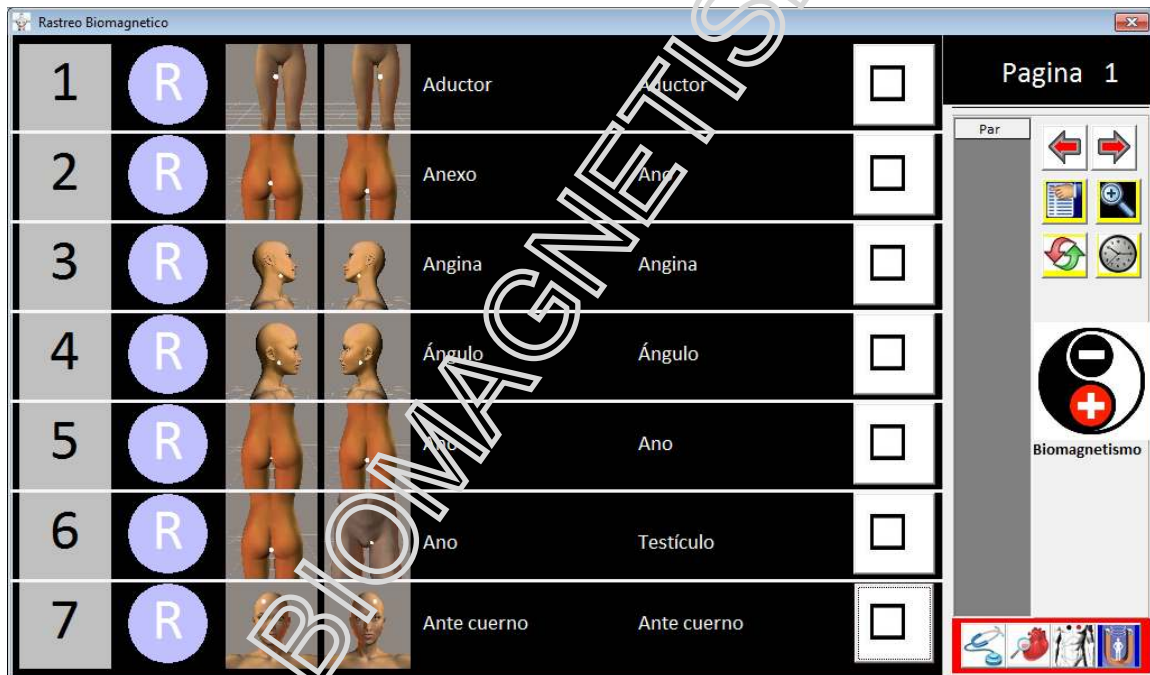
Rastreo Biomagnetico

| 1 | R | Aductor | Aductor |
|---|---|---|---|
| 2 | R | Anexo | Ano |
| 3 | R | Angina | Angina |
| 4 | R | Ángulo | Ángulo |
| 5 | R | Ano | Ano |
| 6 | R | Ano | Testículo |
| 7 | R | Ante cuerno | Ante cuerno |

Pagina 1

Par

Biomagnetismo

BIOMAGNETIS